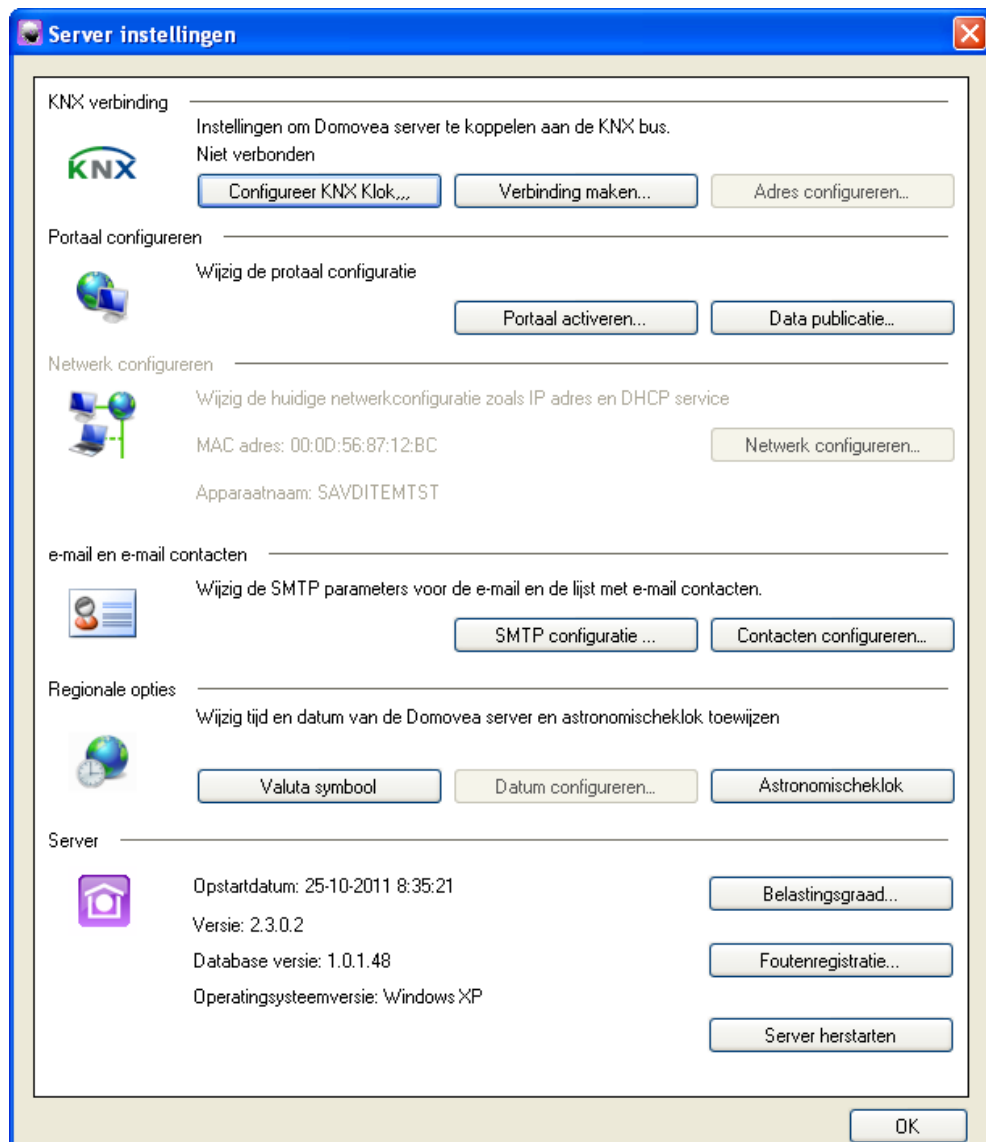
Server instellingen

KNX verbinding

KNX

Instellingen om Domovea server te koppelen aan de KNX bus.

Niet verbonden

Configureer KNX Klok,,,

Verbinding maken...

Adres configureren...

Portaal configureren

Wijzig de protaal configuratie

Portaal activeren...

Data publicatie...

Netwerk configureren

Wijzig de huidige netwerkconfiguratie zoals IP adres en DHCP service

MAC adres: 00:0D:56:87:12:BC

Netwerk configureren...

Apparaatnaam: SAVDITEMTST

e-mail en e-mail contacten

Wijzig de SMTP parameters voor de e-mail en de lijst met e-mail contacten.

SMTP configuratie ...

Contacten configureren...

Regionale opties

Wijzig tijd en datum van de Domovea server en astronomischeklok toewijzen

Valuta symbool

Datum configureren...

Astronomischeklok

Server

Opstartdatum: 25-10-2011 8:35:21

Belastingsgraad...

Versie: 2.3.0.2

Database versie: 1.0.1.48

Foutenregistratie...

Operatingsysteemversie: Windows XP

Server herstarten

OK